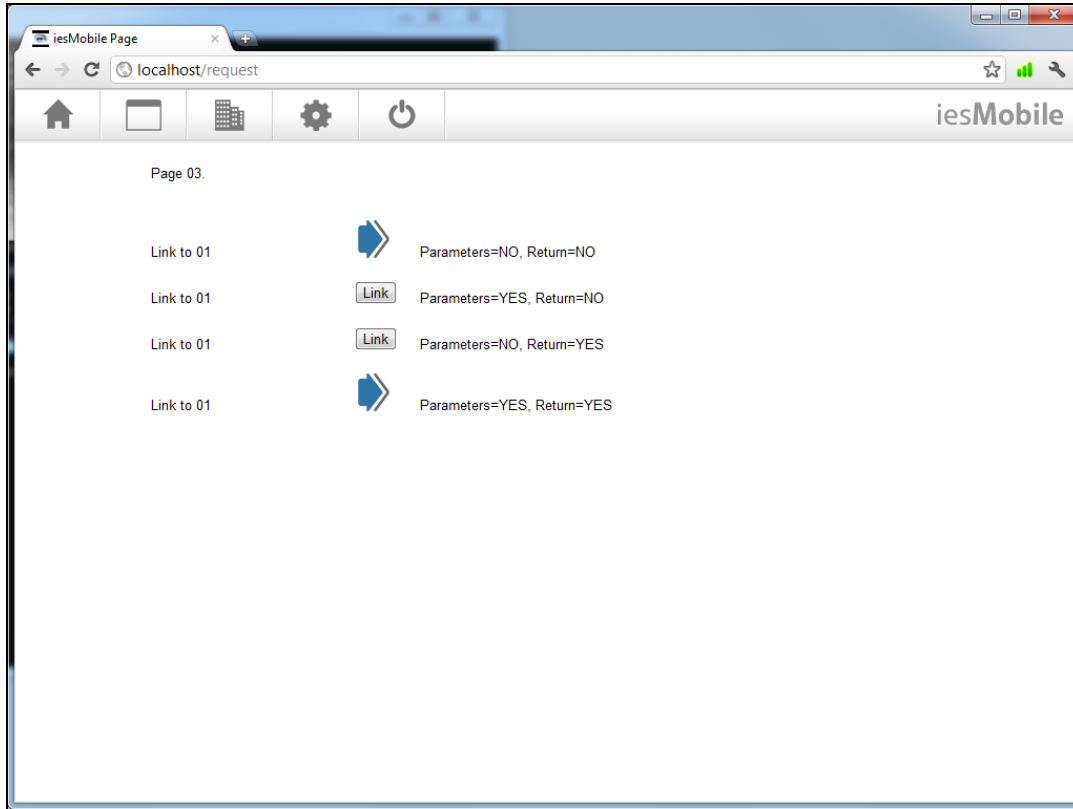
iesMobile Page

localhost/request

iesMobile

Page 03.

Link to 01 Parameters=NO, Return=NO

Link to 01 Link Parameters=YES, Return=NO

Link to 01 Link Parameters=NO, Return=YES

Link to 01 Parameters=YES, Return=YES